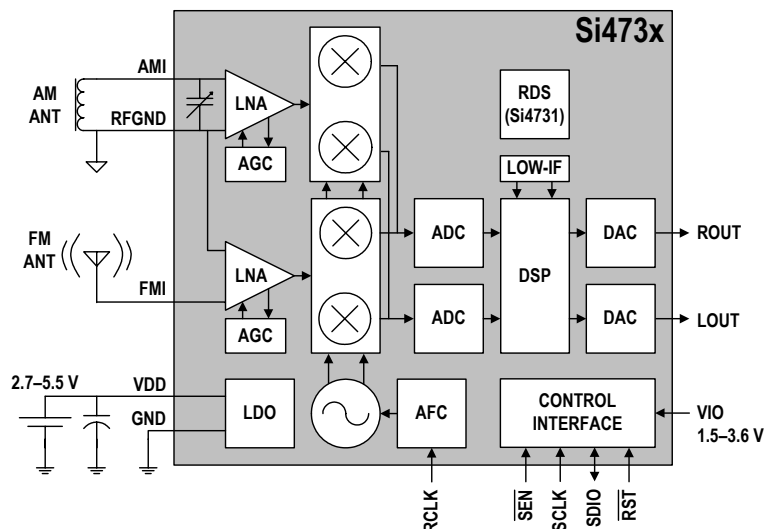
Si473x

AM ANT

AMI

RFGND

LNA

AGC

RDS (Si4731)

LOW-IF

FM ANT

FMI

LNA

AGC

ADC

ADC

DSP

DAC

DAC

ROUT

LOUT

2.7–5.5 V

VDD

GND

LDO

AFC

CONTROL INTERFACE

VIO 1.5–3.6 V

RCLK

$\overline{SEN}$

SCLK

SDIO

$\overline{RST}$